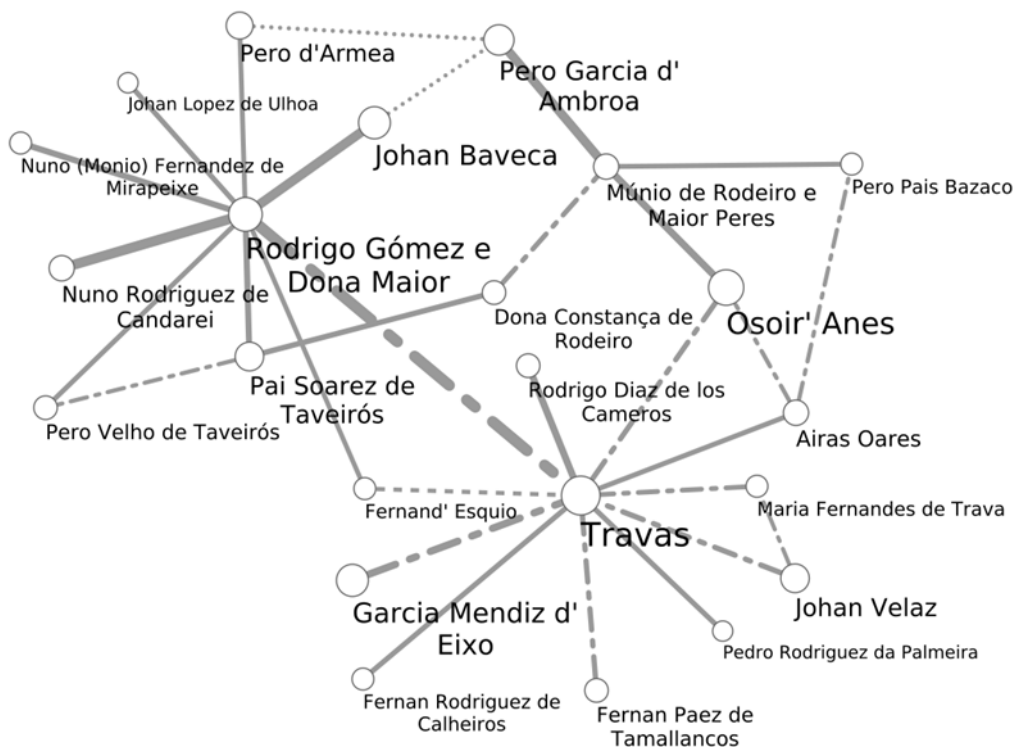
Pero d'Armea

Pero Garcia d' Ambroa

Johan Lopez de Ulhoa

Johan Baveca

Nuno (Monio) Fernandez de Mirapeixe

Múnio de Rodeiro e Maior Peres

Pero Pais Bazaco

Rodrigo Gómez e Dona Maior

Nuno Rodriguez de Candarei

Dona Constança de Rodeiro

Osoir' Anes

Pai Soarez de Taveirós

Rodrigo Diaz de los Cameros

Pero Velho de Taveirós

Airas Oares

Fernand' Esquio

Maria Fernandes de Trava

Travas

Johan Velaz

Garcia Mendiz d' Eixo

Pedro Rodriguez da Palmeira

Fernan Rodriguez de Calheiros

Fernan Paez de Tamallancos